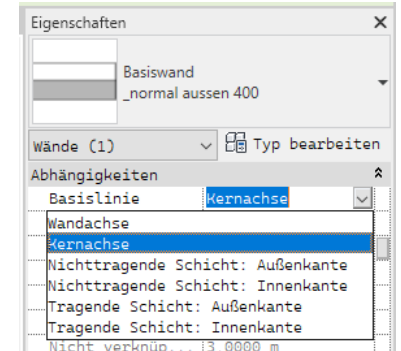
Eigenschaften ×

Basiswand
_normal aussen 400

Wände (1)
Typ bearbeiten

Abhängigkeiten

Basislinie Kernachse

Wandachse
Kernachse
Nichttragende Schicht: Außenkante
Nichttragende Schicht: Innenkante
Tragende Schicht: Außenkante
Tragende Schicht: Innenkante

Nicht verknüp... 3.0000 m